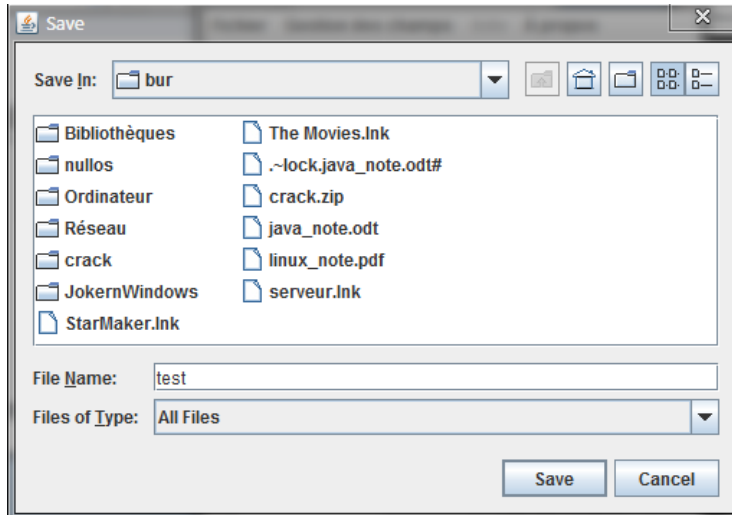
Save

Save In: bur

Bibliothèques
nullos
Ordinateur
Réseau
crack
JokernWindows
StarMaker.lnk
The Movies.lnk
.~lock.java_note.odt#
crack.zip
java_note.odt
linux_note.pdf
serveur.lnk

File Name: test
Files of Type: All Files

Save
Cancel